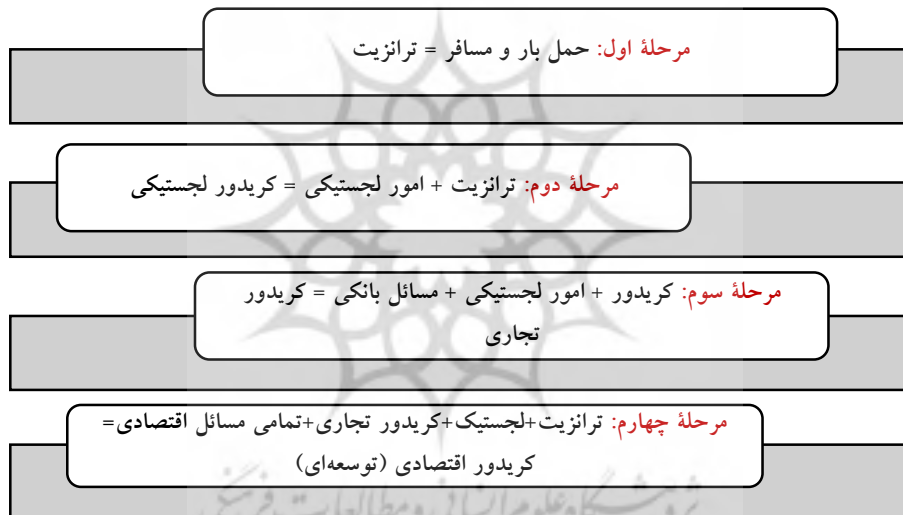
مرحلهٔ اول: حمل بار و مسافر = ترانزیت

مرحلهٔ دوم: ترانزیت + امور لجستیکی = کریدور لجستیکی

مرحلهٔ سوم: کریدور + امور لجستیکی + مسائل بانکی = کریدور تجاری

مرحلهٔ چهارم: ترانزیت+لجستیک+کریدور تجاری+تمامی مسائل اقتصادی= کریدور اقتصادی (توسعه‌ای)